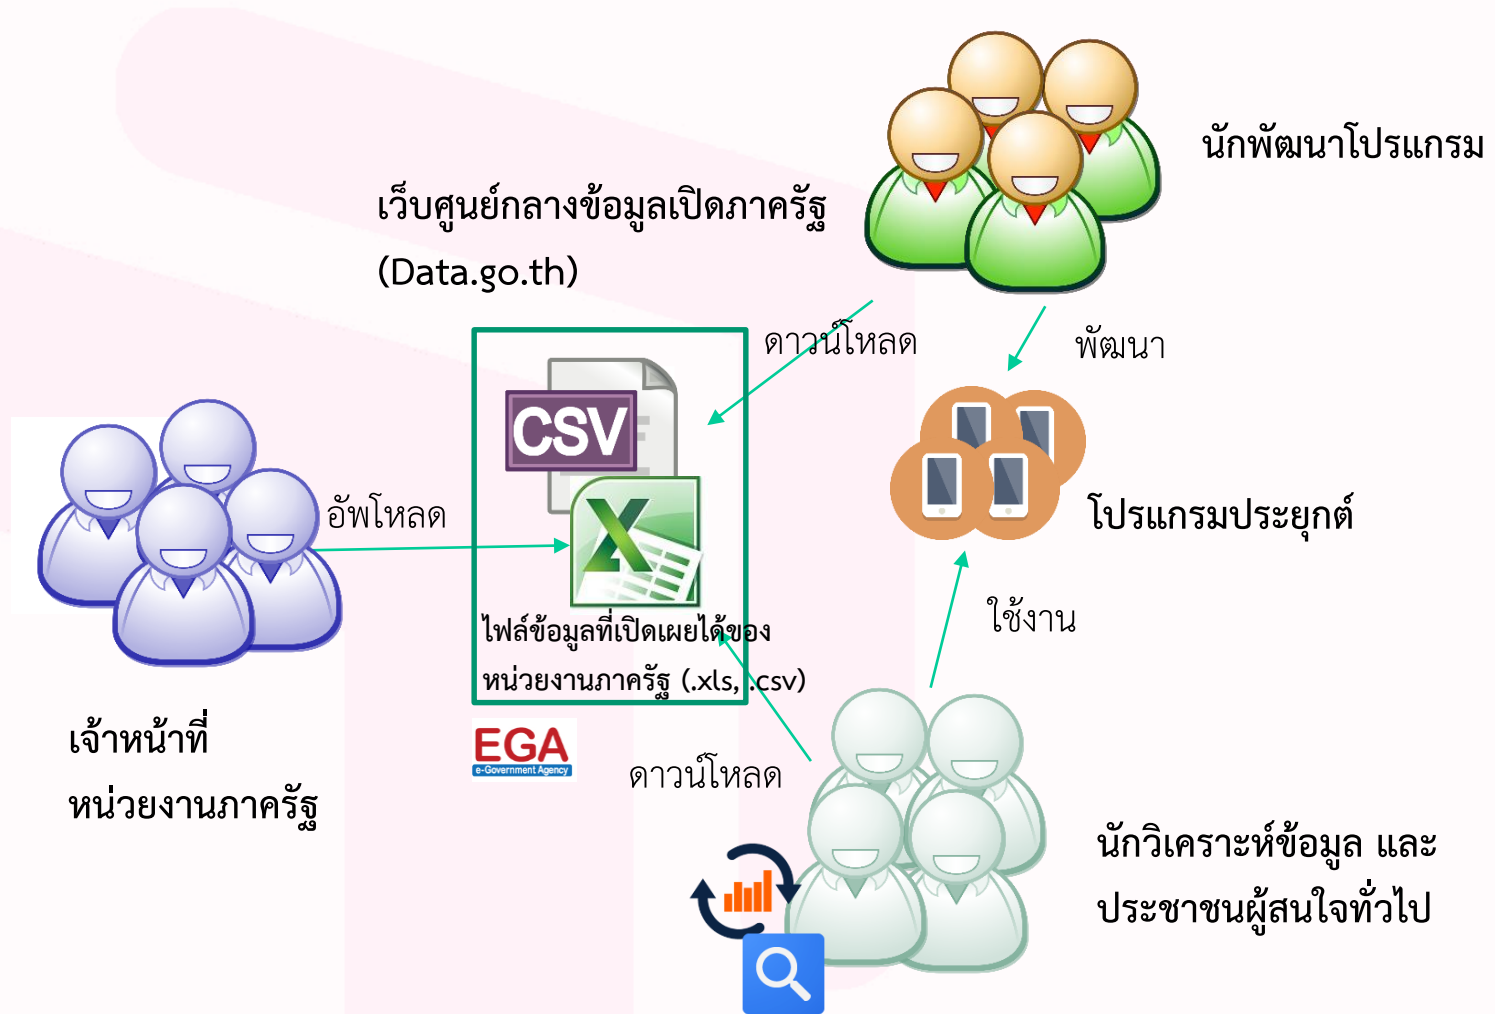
นักพัฒนาโปรแกรม

เว็บศูนย์กลางข้อมูลเปิดภาครัฐ (Data.go.th)

ดาวน์โหลด

พัฒนา

CSV

อัพโหลด

โปรแกรมประยุกต์

ใช้งาน

ไฟล์ข้อมูลที่เปิดเผยได้ของหน่วยงานภาครัฐ (.xls, .csv)

เจ้าหน้าที่ หน่วยงานภาครัฐ

EGA
e-Government Agency

ดาวน์โหลด

นักวิเคราะห์ข้อมูล และ ประชาชนผู้สนใจทั่วไป